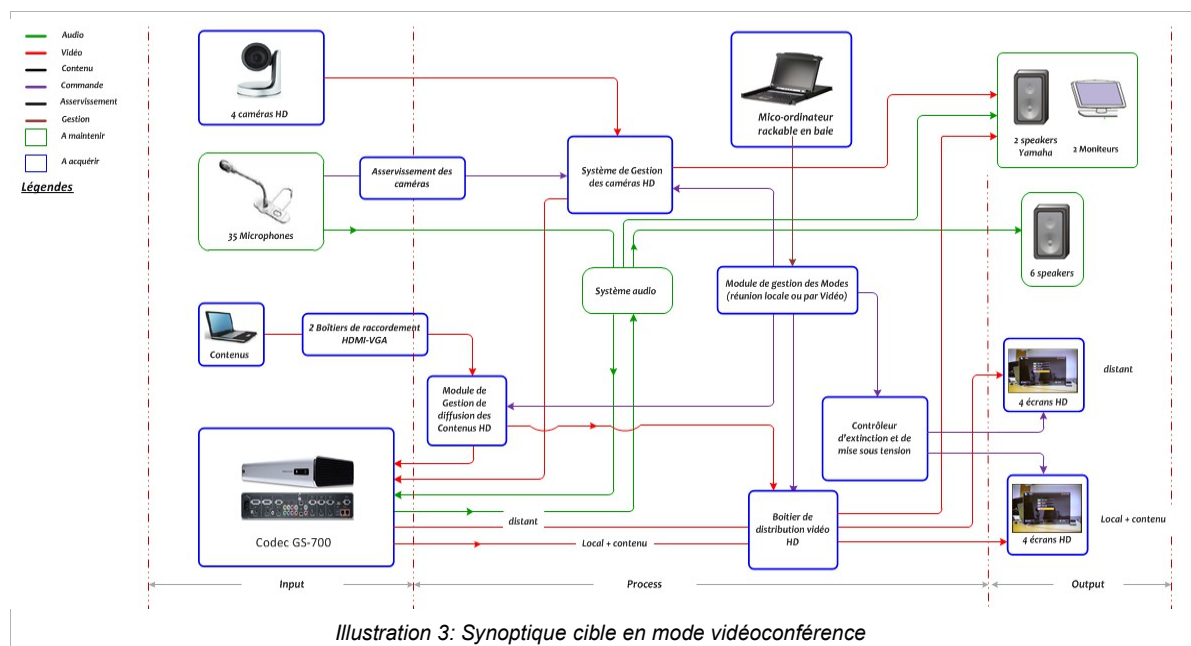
Audio
Vidéo
Contenu
Commande
Asservissement
Gestion
A maintenir
A acquérir
Légendes

4 caméras HD

Système de Gestion des caméras HD

Mico-ordinateur rackable en baie

2 speakers Yamaha

2 Moniteurs

35 Microphones

Asservissement des caméras

6 speakers

Système audio

Module de gestion des Modes (réunion locale ou par Vidéo)

Contenus

2 Boîtiers de raccordement HDMI-VGA

Module de Gestion de diffusion des Contenus HD

4 écrans HD

distant

Contrôleur d'extinction et de mise sous tension

Codec GS-700

distant

Boitier de distribution vidéo HD

4 écrans HD

Local + contenu

Local + contenu

Input

Process

Output

Illustration 3: Synoptique cible en mode vidéoconférence